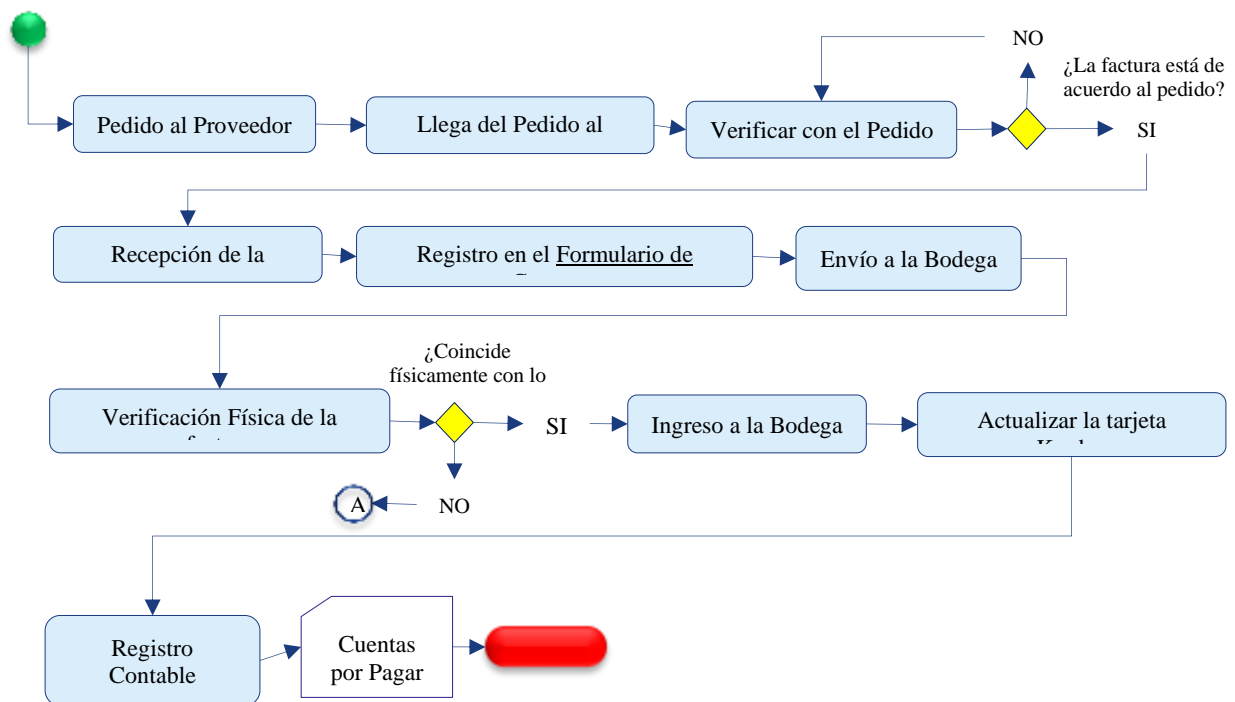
NO

¿La factura está de acuerdo al pedido?

Pedido al Proveedor

Llega del Pedido al

Verificar con el Pedido

SI

Recepción de la

Registro en el Formulario de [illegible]

Envío a la Bodega

¿Coincide físicamente con lo

Verificación Física de la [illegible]

SI

Ingreso a la Bodega

Actualizar la tarjeta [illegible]

A

NO

Registro Contable

Cuentas por Pagar